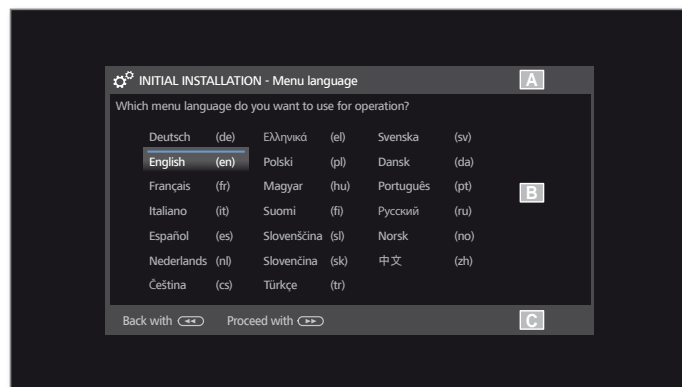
INITIAL INSTALLATION - Menu language

A

Which menu language do you want to use for operation?

| | | | | | |
|---|---|---|---|---|---|
| Deutsch | (de) | Ελληνικά | (el) | Svenska | (sv) |
| English | (en) | Polski | (pl) | Dansk | (da) |
| Français | (fr) | Magyar | (hu) | Português | (pt) |
| Italiano | (it) | Suomi | (fi) | Русский | (ru) |
| Español | (es) | Slovenščina | (sl) | Norsk | (no) |
| Nederlands | (nl) | Slovenčina | (sk) | 中文 | (zh) |
| Čeština | (cs) | Türkçe | (tr) | | |

B

Back with Proceed with

C